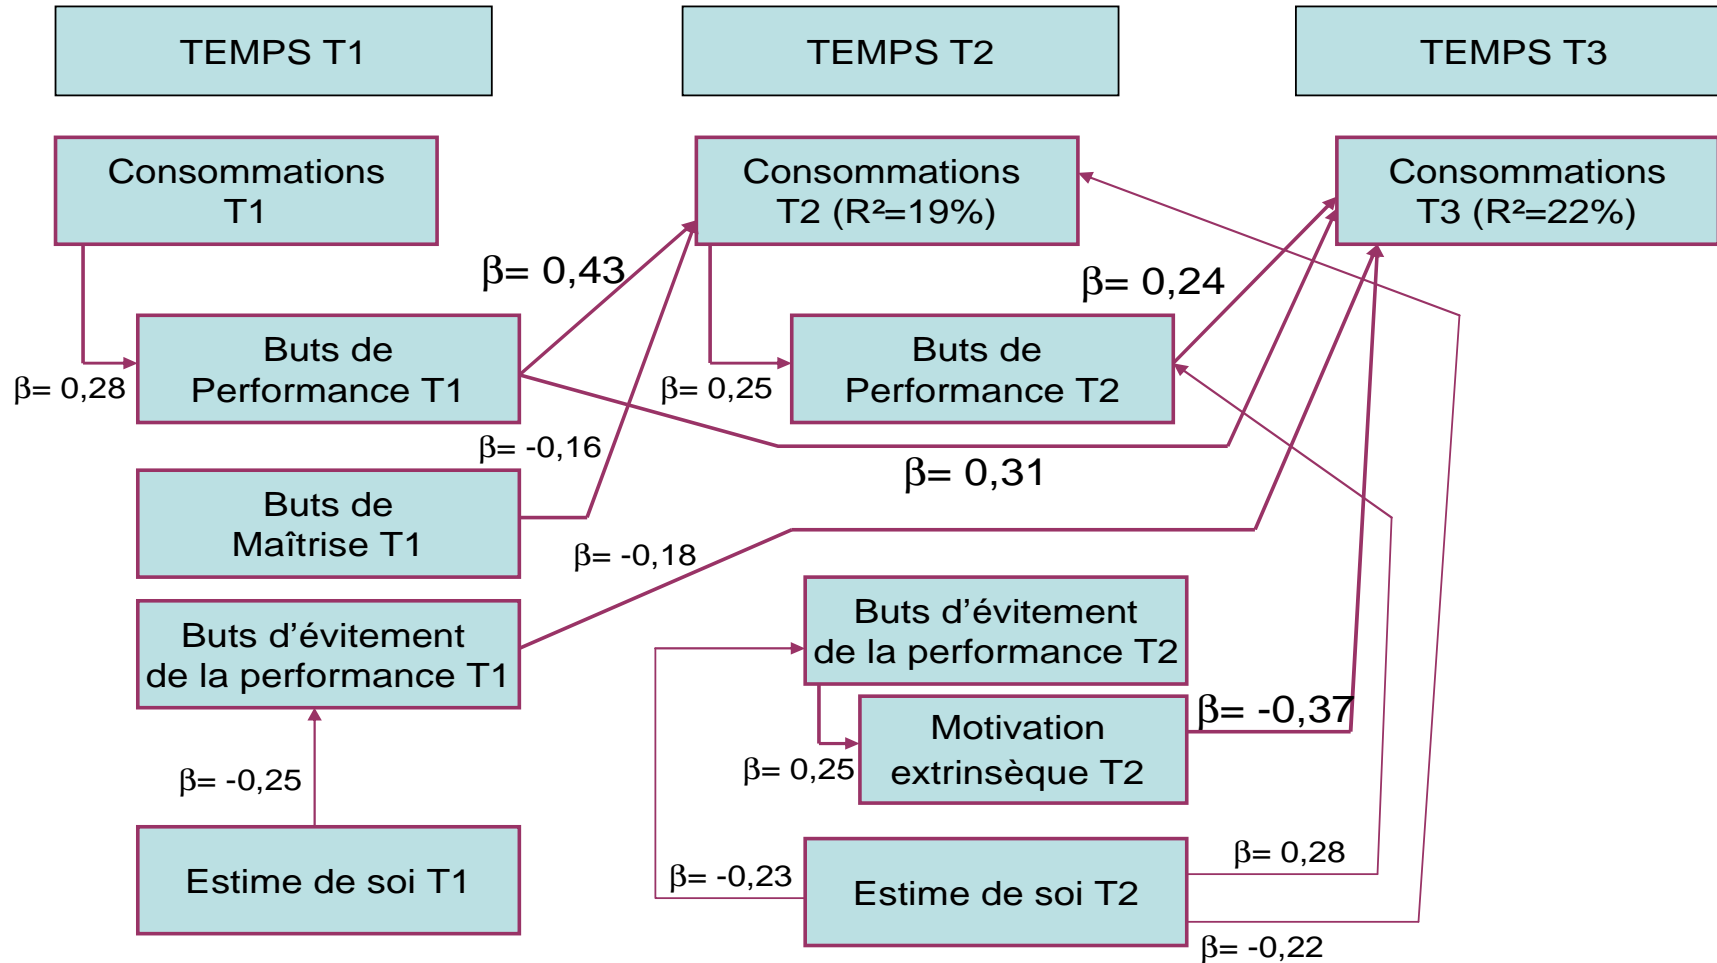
TEMPS T1

TEMPS T2

TEMPS T3

Consommations T1

Consommations T2 (R²=19%)

Consommations T3 (R²=22%)

$\beta$= 0,43

$\beta$= 0,24

$\beta$= 0,28

Buts de Performance T1

$\beta$= 0,25

Buts de Performance T2

$\beta$= -0,16

$\beta$= 0,31

Buts de Maîtrise T1

$\beta$= -0,18

Buts d'évitement de la performance T1

Buts d'évitement de la performance T2

$\beta$= -0,37

Motivation extrinsèque T2

$\beta$= 0,25

$\beta$= -0,25

Estime de soi T1

$\beta$= 0,28

$\beta$= -0,23

Estime de soi T2

$\beta$= -0,22